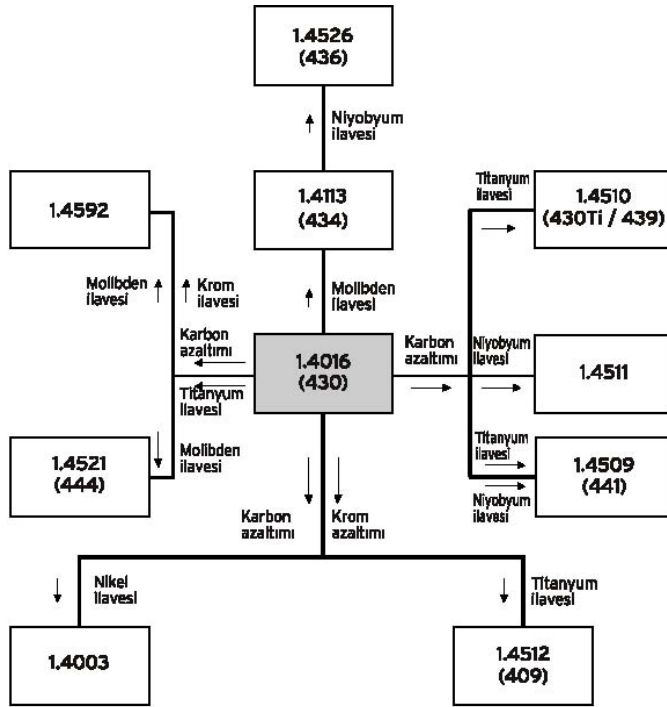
1.4526
(436)

Niyobyum ilavesi

1.4592

1.4113
(434)

Titanyum ilavesi

1.4510
(430Ti / 439)

Molibden ilavesi

Krom ilavesi

Molibden ilavesi

Karbon azaltımı

1.4016
(430)

Karbon azaltımı

Niyobyum ilavesi

1.4511

Titanyum ilavesi

Titanyum ilavesi

1.4521
(444)

Molibden ilavesi

1.4509
(441)

Niyobyum ilavesi

Karbon azaltımı

Krom azaltımı

Nikel ilavesi

Titanyum ilavesi

1.4003

1.4512
(409)